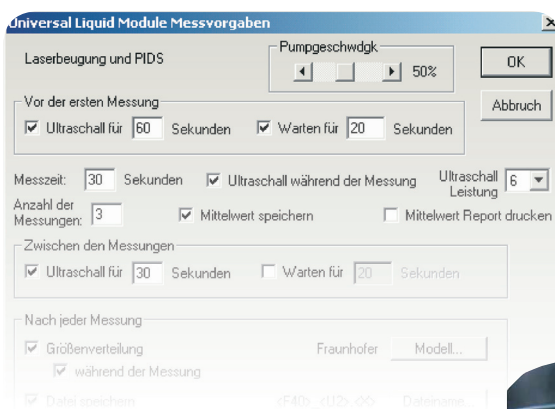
Universal Liquid Module Messvorgaben

×

Laserbeugung und PIDS

Pumpgeschwdgk

50%

OK

Abbruch

Vor der ersten Messung

Ultraschall für 60 Sekunden

Warten für 20 Sekunden

Messzeit: 30 Sekunden

Ultraschall während der Messung

Ultraschall Leistung 6

Anzahl der Messungen: 3

Mittelwert speichern

Mittelwert Report drucken

Zwischen den Messungen

Ultraschall für 30 Sekunden

Warten für 20 Sekunden

Nach jeder Messung

Größenverteilung

Fraunhofer

Modell...

während der Messung

Datei speichern

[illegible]

Dateiname...